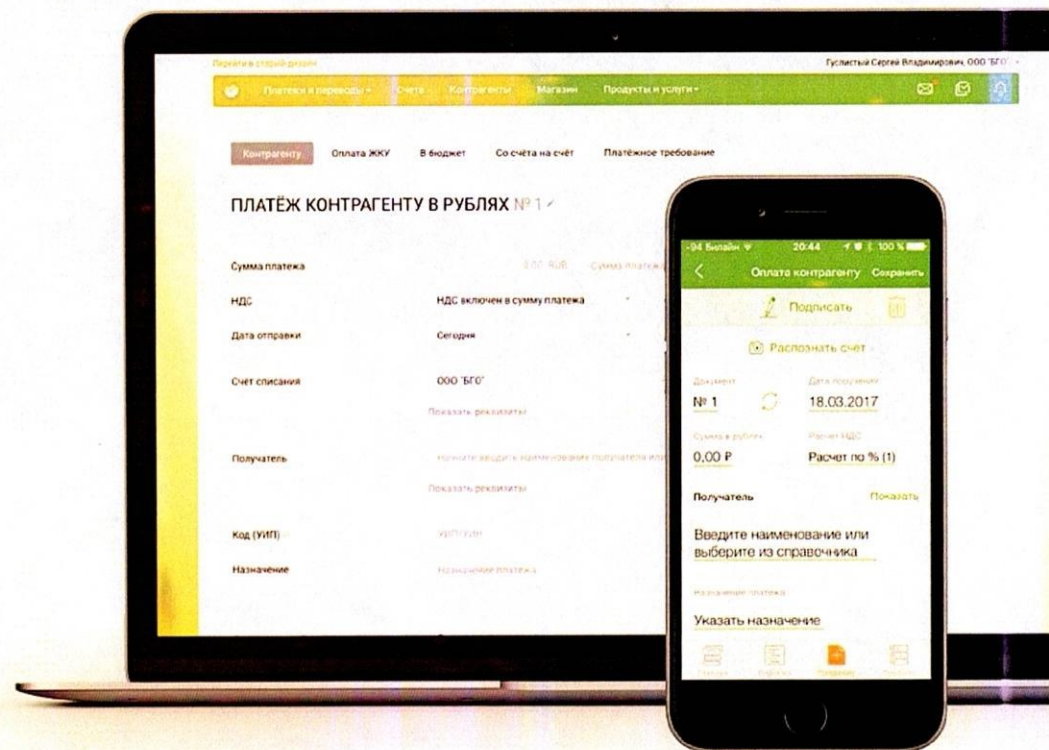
Перейти в старый дизайн

Гуслистый Сергей Владимирович, ООО "БГО"

Платежи и переводы · Счета · Контрагенты · Магазин · Продукты и услуги

Контрагенту · Оплата ЖКУ · В бюджет · Со счёта на счёт · Платёжное требование

ПЛАТЁЖ КОНТРАГЕНТУ В РУБЛЯХ № 1

Сумма платежа · 0,00 RUB · Сумма платеж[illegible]

НДС · НДС включен в сумму платежа

Дата отправки · Сегодня

Счёт списания · ООО "БГО"

Показать реквизиты

Получатель · Начните вводить наименование получателя или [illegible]

Показать реквизиты

Код (УИП) · УИП/УИН

Назначение · Назначение платежа

-94 Билайн · 20:44 · 100 %

Оплата контрагенту · Сохранить

Подписать

Распознать счет

Документ · Дата получения

№ 1 · 18.03.2017

Сумма в рублях · Расчет НДС

0,00 ₽ · Расчет по % (1)

Получатель · Показать

Введите наименование или выберите из справочника

Назначение платежа

Указать назначение